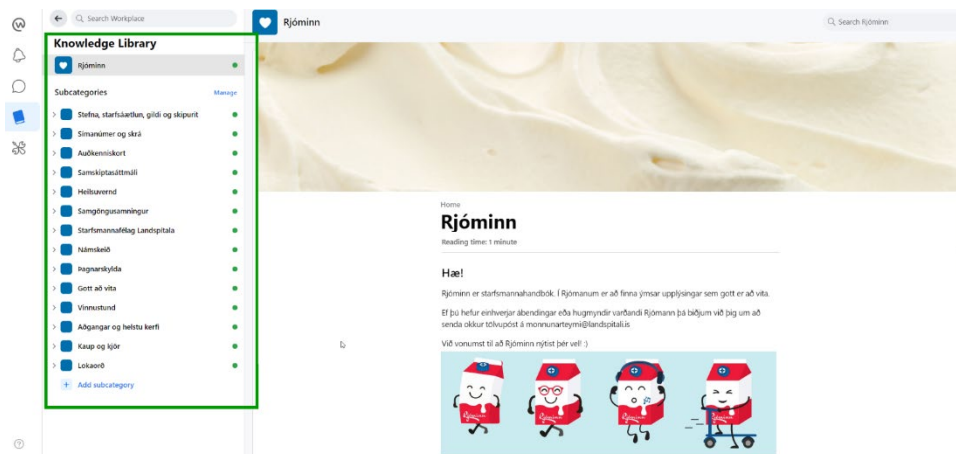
Search Workplace

Knowledge Library

Rjóminn

Subcategories Manage

Stefna, starfsáætlun, gildi og skipurit

Símanúmer og skrá

Auðkenniskort

Samskiptasáttmáli

Heilsuvernd

Samgöngusamningur

Starfsmannafélag Landspítala

Námskeið

Þagnarskylda

Gott að vita

Vinnustund

Aðgangar og helstu kerfi

Kaup og kjör

Lokaorð

+ Add subcategory

Rjóminn

Search Rjóminn

Home

Rjóminn

Reading time: 1 minute

Hæ!

Rjóminn er starfsmannahandbók. Í Rjómanum er að finna ýmsar upplýsingar sem gott er að vita.

Ef þú hefur einhverjar ábendingar eða hugmyndir varðandi Rjómann þá biðjum við þig um að senda okkur tölvupóst á monnunarteymi@landspitali.is

Við vonumst til að Rjóminn nýtist þér vel! :)